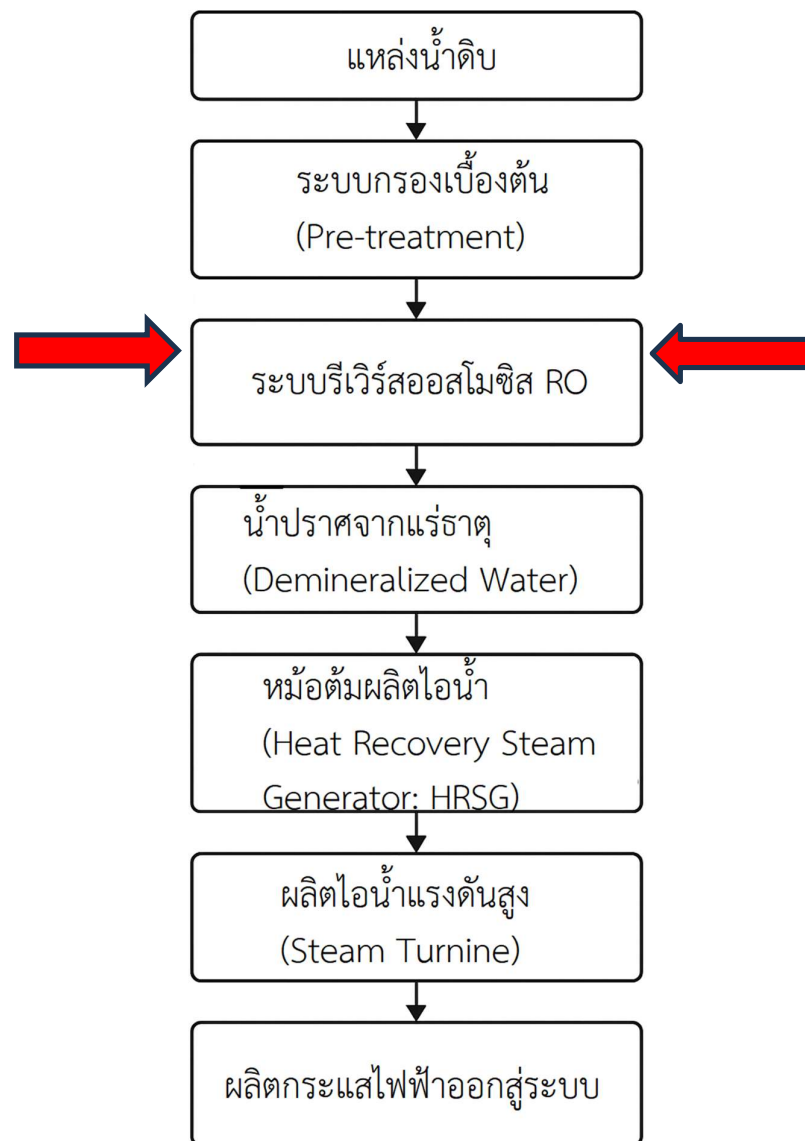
แหล่งน้ำดิบ

ระบบกรองเบื้องต้น
(Pre-treatment)

ระบบรีเวิร์สออสโมซิส RO

น้ำปราศจากแร่ธาตุ
(Demineralized Water)

หม้อต้มผลิตไอน้ำ
(Heat Recovery Steam Generator: HRSG)

ผลิตไอน้ำแรงดันสูง
(Steam Turnine)

ผลิตกระแสไฟฟ้าออกสู่ระบบ